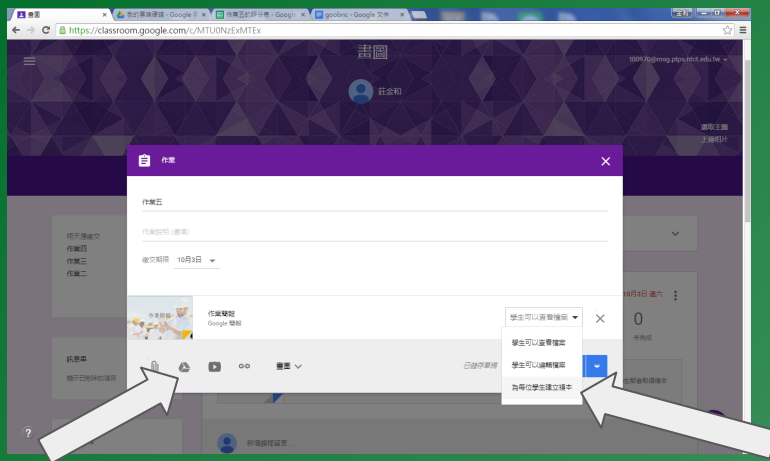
畫圖
我的雲端硬碟 - Google 雲
作業五的評分表 - Google
goobric - Google 文件
https://classroom.google.com/c/MTU0NzExMTEx
畫圖
莊金和
選取主題
上傳相片
作業
作業五
作業說明 (選填)
繳交期限 10月3日
明天繳交
作業四
作業三
作業二
作業範例
作業範例
Google 簡報
學生可以查看檔案
學生可以查看檔案
學生可以編輯檔案
為每位學生建立複本
10月3日 週六
0
未完成
訊息串
顯示已刪除的項目
畫圖
已儲存草稿
新增課程留言...
?